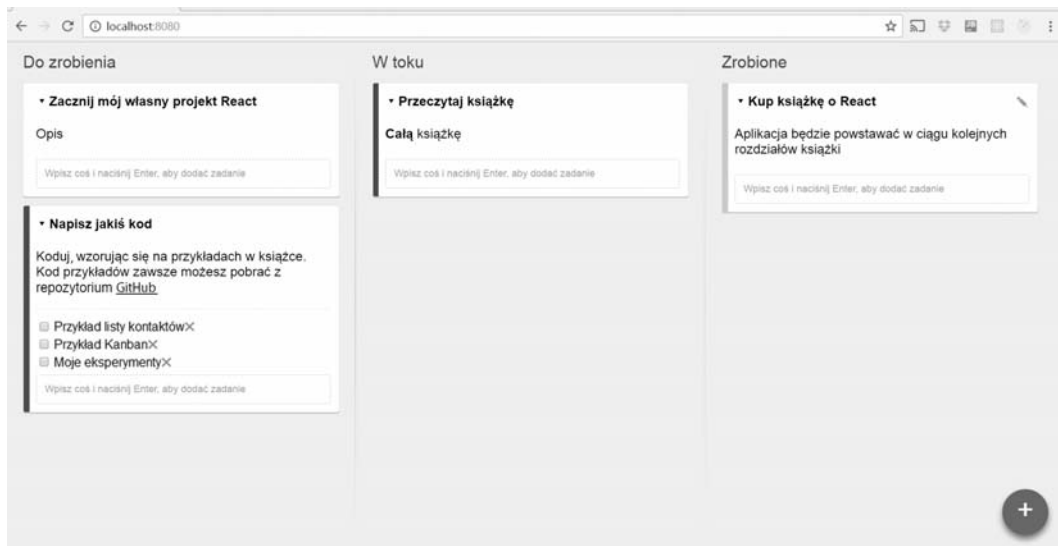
localhost:8080

Do zrobienia

▾ Zacznij mój własny projekt React

Opis

Wpisz coś i naciśnij Enter, aby dodać zadanie

▾ Napisz jakiś kod

Koduj, wzorując się na przykładach w książce. Kod przykładów zawsze możesz pobrać z repozytorium GitHub

Przykład listy kontaktów×
Przykład Kanban×
Moje eksperymenty×

Wpisz coś i naciśnij Enter, aby dodać zadanie

W toku

▾ Przeczytaj książkę

**Całą** książkę

Wpisz coś i naciśnij Enter, aby dodać zadanie

Zrobione

▾ Kup książkę o React

Aplikacja będzie powstawać w ciągu kolejnych rozdziałów książki

Wpisz coś i naciśnij Enter, aby dodać zadanie

+